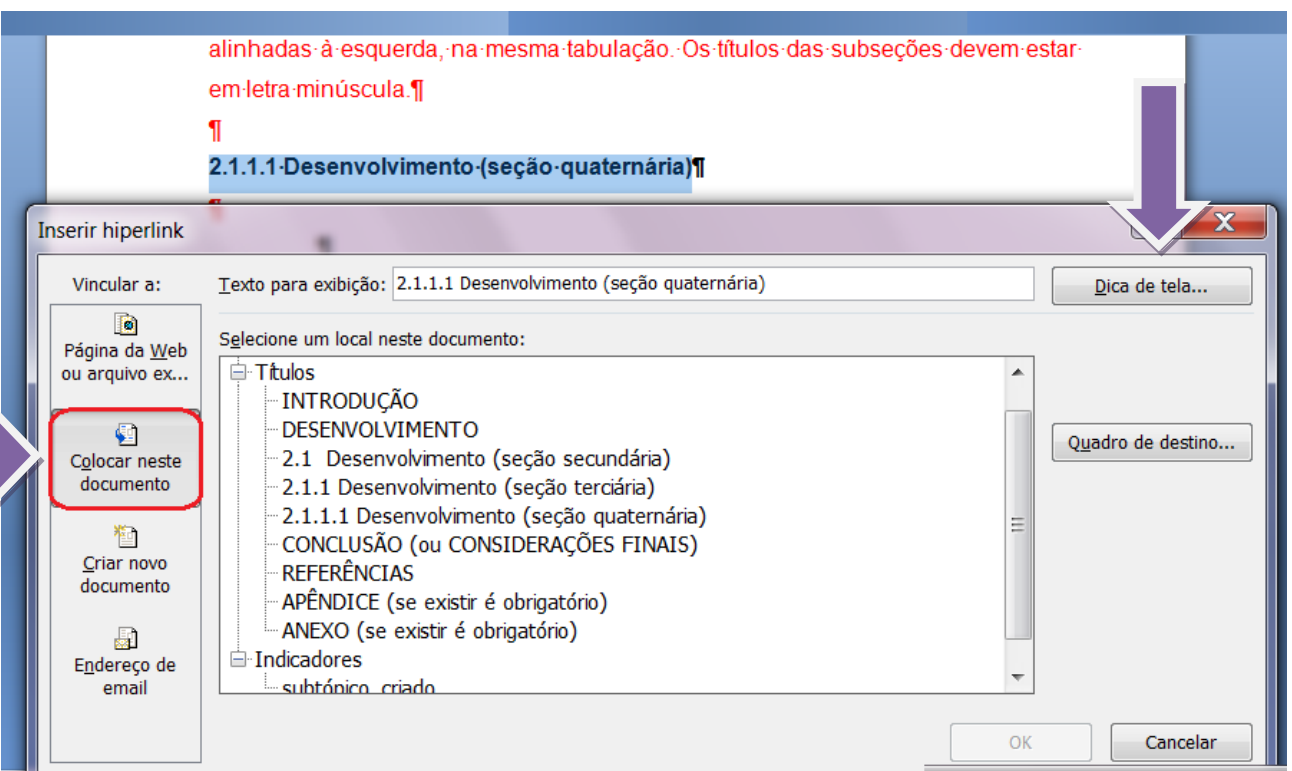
alinhadas·à·esquerda,·na·mesma·tabulação.·Os·títulos·das·subseções·devem·estar· em·letra·minúscula.¶

¶

2.1.1.1·Desenvolvimento·(seção·quaternária)¶

Inserir hiperlink

Vincular a:

Página da Web ou arquivo ex...

Colocar neste documento

Criar novo documento

Endereço de email

Texto para exibição: 2.1.1.1 Desenvolvimento (seção quaternária)

Dica de tela...

Selecione um local neste documento:

Títulos
INTRODUÇÃO
DESENVOLVIMENTO
2.1 Desenvolvimento (seção secundária)
2.1.1 Desenvolvimento (seção terciária)
2.1.1.1 Desenvolvimento (seção quaternária)
CONCLUSÃO (ou CONSIDERAÇÕES FINAIS)
REFERÊNCIAS
APÊNDICE (se existir é obrigatório)
ANEXO (se existir é obrigatório)
Indicadores
subtópico_criado

Quadro de destino...

OK

Cancelar